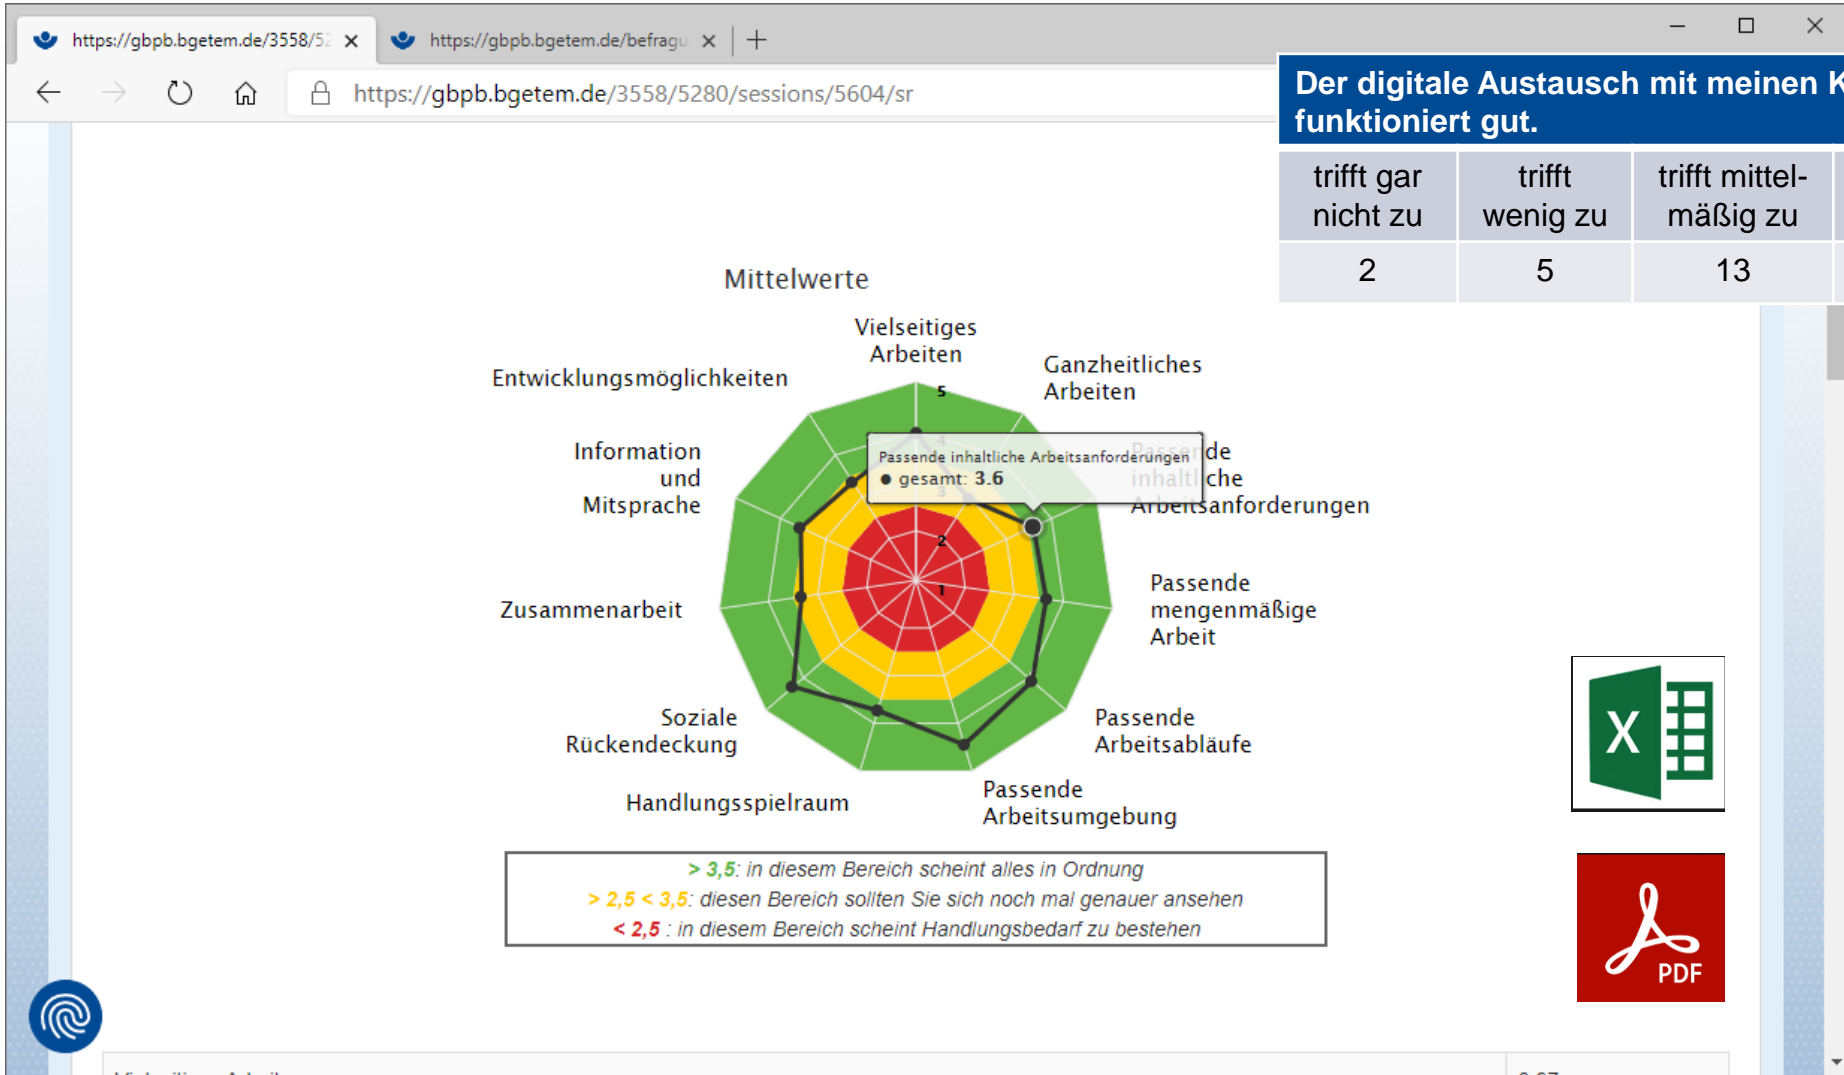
https://gbpb.bgetem.de/3558/5 ×
https://gbpb.bgetem.de/befragu ×
+

https://gbpb.bgetem.de/3558/5280/sessions/5604/sr

Der digitale Austausch mit meinen K funktioniert gut.

| trifft gar nicht zu | trifft wenig zu | trifft mittelmäßig zu |
|---|---|---|
| 2 | 5 | 13 |

Mittelwerte

Vielseitiges Arbeiten

Ganzheitliches Arbeiten

Passende inhaltliche Arbeitsanforderungen

Passende mengenmäßige Arbeit

Passende Arbeitsabläufe

Passende Arbeitsumgebung

Handlungsspielraum

Soziale Rückendeckung

Zusammenarbeit

Information und Mitsprache

Entwicklungsmöglichkeiten

5
4
3
2
1

Passende inhaltliche Arbeitsanforderungen
● gesamt: 3.6

> 3,5: in diesem Bereich scheint alles in Ordnung
> 2,5 < 3,5: diesen Bereich sollten Sie sich noch mal genauer ansehen
< 2,5 : in diesem Bereich scheint Handlungsbedarf zu bestehen

X

PDF